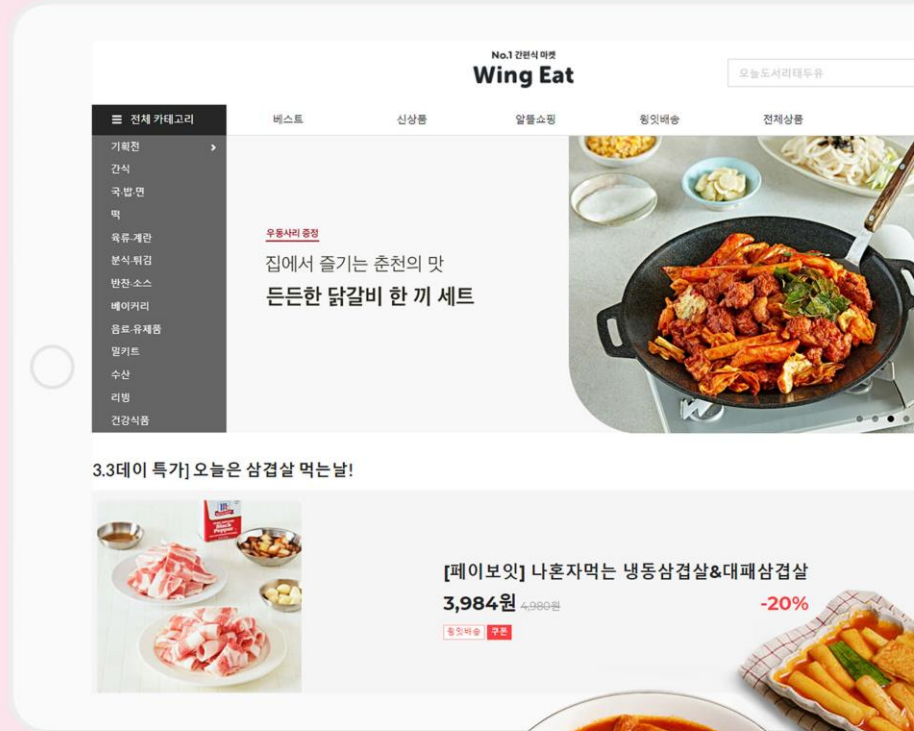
No.1 간편식 마켓
Wing Eat

오늘도서리태두유

☰ 전체 카테고리
베스트
신상품
알뜰쇼핑
윙잇배송
전체상품

기획전 >
간식
국·밥·면
떡
육류·계란
분식·튀김
반찬·소스
베이커리
음료·유제품
밀키트
수산
리빙
건강식품

우동사리 증정
집에서 즐기는 춘천의 맛
든든한 닭갈비 한 끼 세트

3.3데이 특가] 오늘은 삼겹살 먹는날!

[페이보잇] 나혼자먹는 냉동삼겹살&대패삼겹살
3,984원 4,980원
-20%
윙잇배송 쿠폰